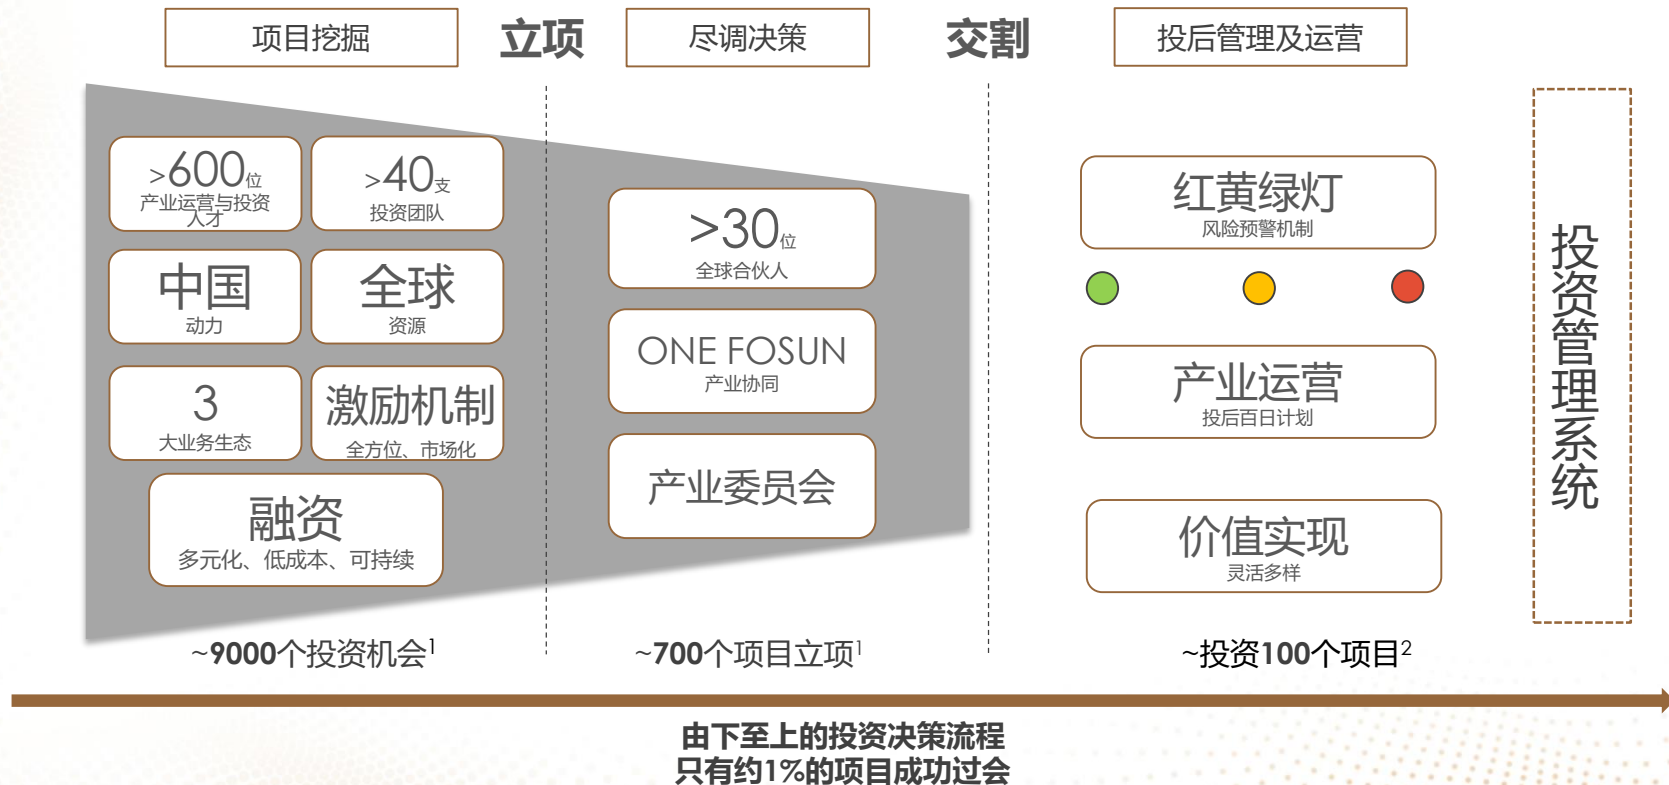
项目挖掘

立项

尽调决策

交割

投后管理及运营

>600位
产业运营与投资人才

>40支
投资团队

中国
动力

全球
资源

3
大业务生态

激励机制
全方位、市场化

融资
多元化、低成本、可持续

>30位
全球合伙人

ONE FOSUN
产业协同

产业委员会

红黄绿灯
风险预警机制

产业运营
投后百日计划

价值实现
灵活多样

投资管理系统

~9000个投资机会$^1$

~700个项目立项$^1$

~投资100个项目$^2$

由下至上的投资决策流程
只有约1%的项目成功过会